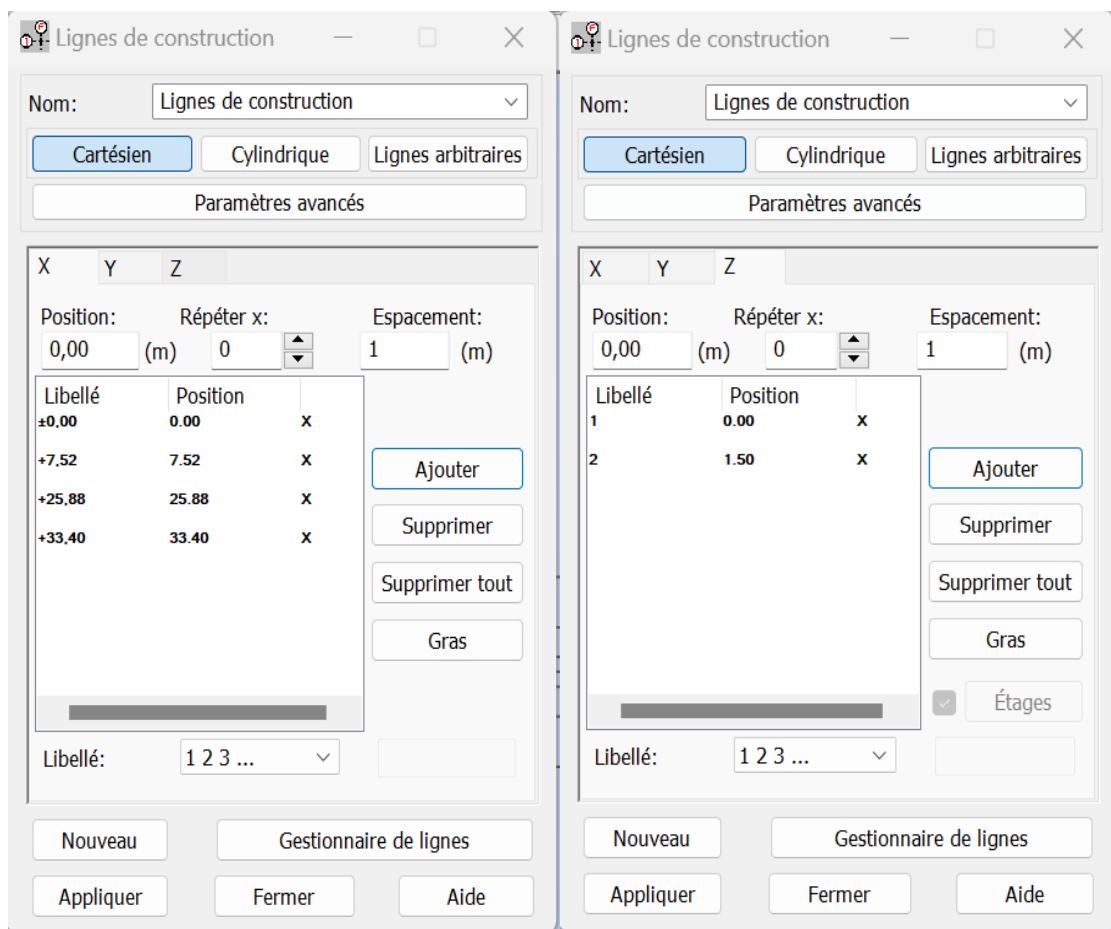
Lignes de construction

Nom: Lignes de construction

Cartésien Cylindrique Lignes arbitraires

Paramètres avancés

X Y Z

Position: 0,00 (m) Répéter x: 0 Espacement: 1 (m)

| Libellé | Position | |
|---|---|---|
| ±0,00 | 0.00 | X |
| +7,52 | 7.52 | X |
| +25,88 | 25.88 | X |
| +33,40 | 33.40 | X |

Ajouter
Supprimer
Supprimer tout
Gras

Libellé: 1 2 3 ...

Nouveau
Gestionnaire de lignes
Appliquer
Fermer
Aide

Lignes de construction

Nom: Lignes de construction

Cartésien Cylindrique Lignes arbitraires

Paramètres avancés

X Y Z

Position: 0,00 (m) Répéter x: 0 Espacement: 1 (m)

| Libellé | Position | |
|---|---|---|
| 1 | 0.00 | X |
| 2 | 1.50 | X |

Ajouter
Supprimer
Supprimer tout
Gras
Étages

Libellé: 1 2 3 ...

Nouveau
Gestionnaire de lignes
Appliquer
Fermer
Aide